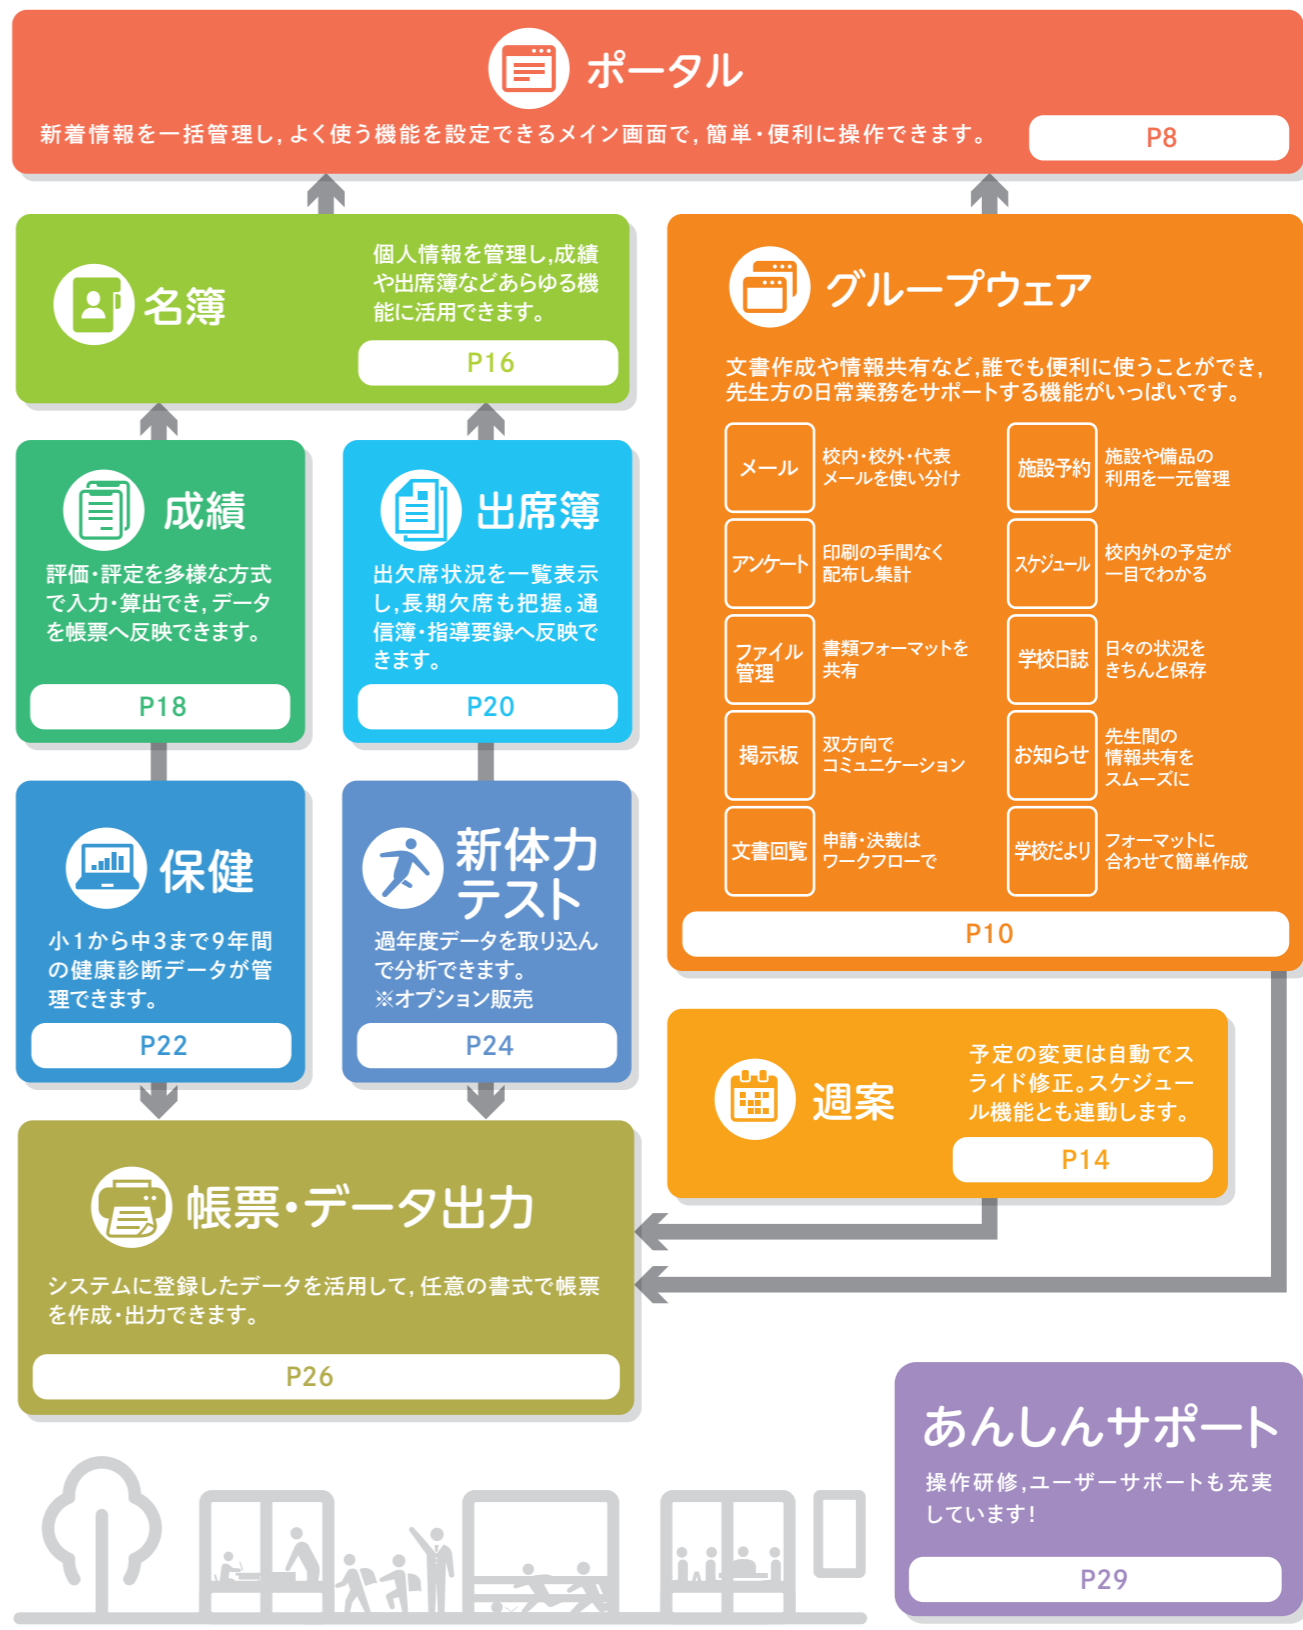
ポータル

新着情報を一括管理し，よく使う機能を設定できるメイン画面で，簡単・便利に操作できます。

P8

名簿

個人情報を管理し,成績や出席簿などあらゆる機能に活用できます。

P16

グループウェア

文書作成や情報共有など,誰でも便利に使うことができ,先生方の日常業務をサポートする機能がいっぱいです。

| | | | |
|---|---|---|---|
| メール | 校内・校外・代表メールを使い分け | 施設予約 | 施設や備品の利用を一元管理 |
| アンケート | 印刷の手間なく配布し集計 | スケジュール | 校内外の予定が一目でわかる |
| ファイル管理 | 書類フォーマットを共有 | 学校日誌 | 日々の状況をきちんと保存 |
| 掲示板 | 双方向でコミュニケーション | お知らせ | 先生間の情報共有をスムーズに |
| 文書回覧 | 申請・決裁はワークフローで | 学校だより | フォーマットに合わせて簡単作成 |

P10

成績

評価・評定を多様な方式で入力・算出でき，データを帳票へ反映できます。

P18

出席簿

出欠席状況を一覧表示し，長期欠席も把握。通信簿・指導要録へ反映できます。

P20

保健

小1から中3まで9年間の健康診断データが管理できます。

P22

新体力テスト

過年度データを取り込んで分析できます。
※オプション販売

P24

週案

予定の変更は自動でスライド修正。スケジュール機能とも連動します。

P14

帳票・データ出力

システムに登録したデータを活用して，任意の書式で帳票を作成・出力できます。

P26

あんしんサポート

操作研修，ユーザーサポートも充実しています！

P29